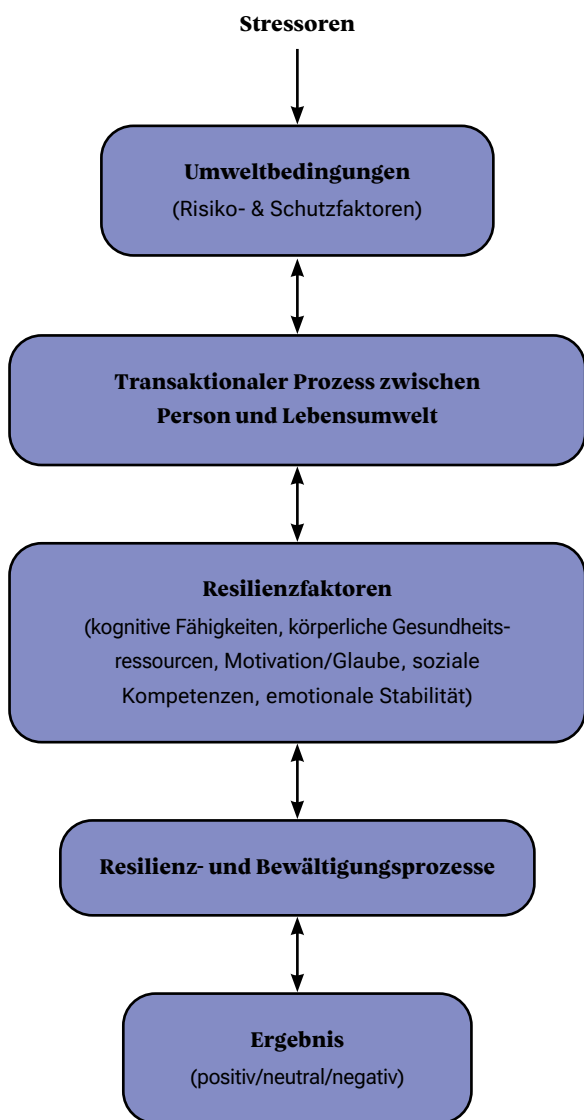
Stressoren

Umweltbedingungen
(Risiko- & Schutzfaktoren)

Transaktionaler Prozess zwischen Person und Lebensumwelt

Resilienzfaktoren
(kognitive Fähigkeiten, körperliche Gesundheitsressourcen, Motivation/Glaube, soziale Kompetenzen, emotionale Stabilität)

Resilienz- und Bewältigungsprozesse

Ergebnis
(positiv/neutral/negativ)